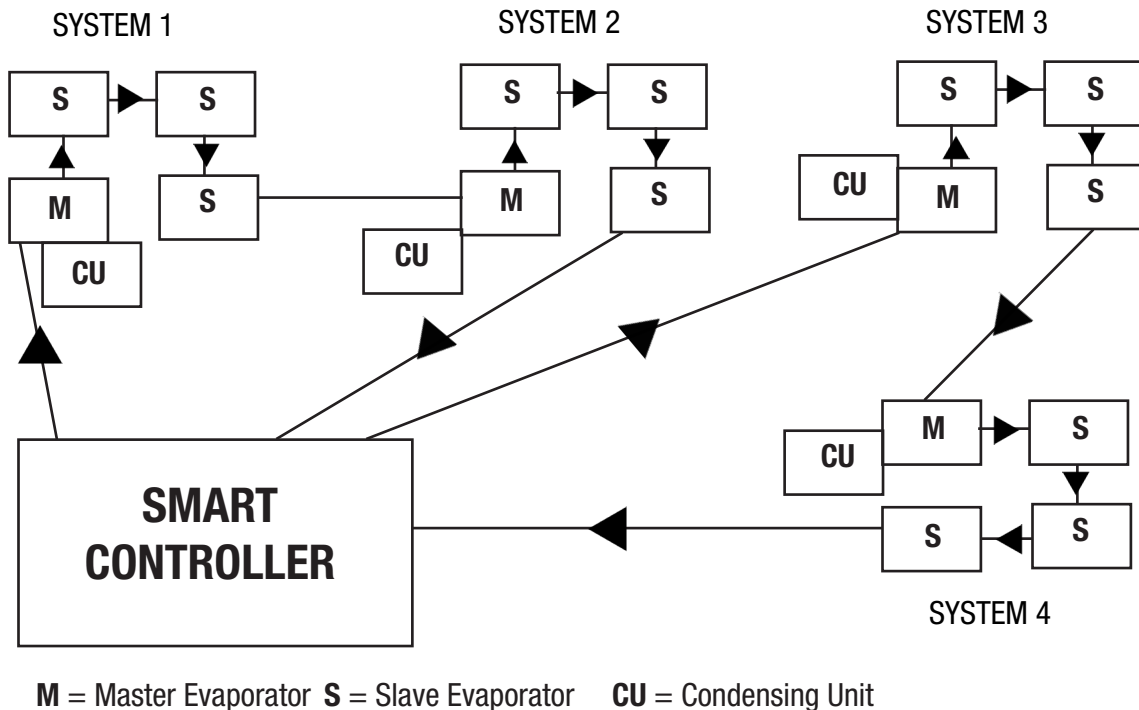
SYSTEM 1

S

S

M

S

CU

SYSTEM 2

S

S

M

S

CU

SYSTEM 3

S

S

CU

M

S

M

S

CU

S

S

S

SYSTEM 4

SMART CONTROLLER

**M** = Master Evaporator **S** = Slave Evaporator **CU** = Condensing Unit